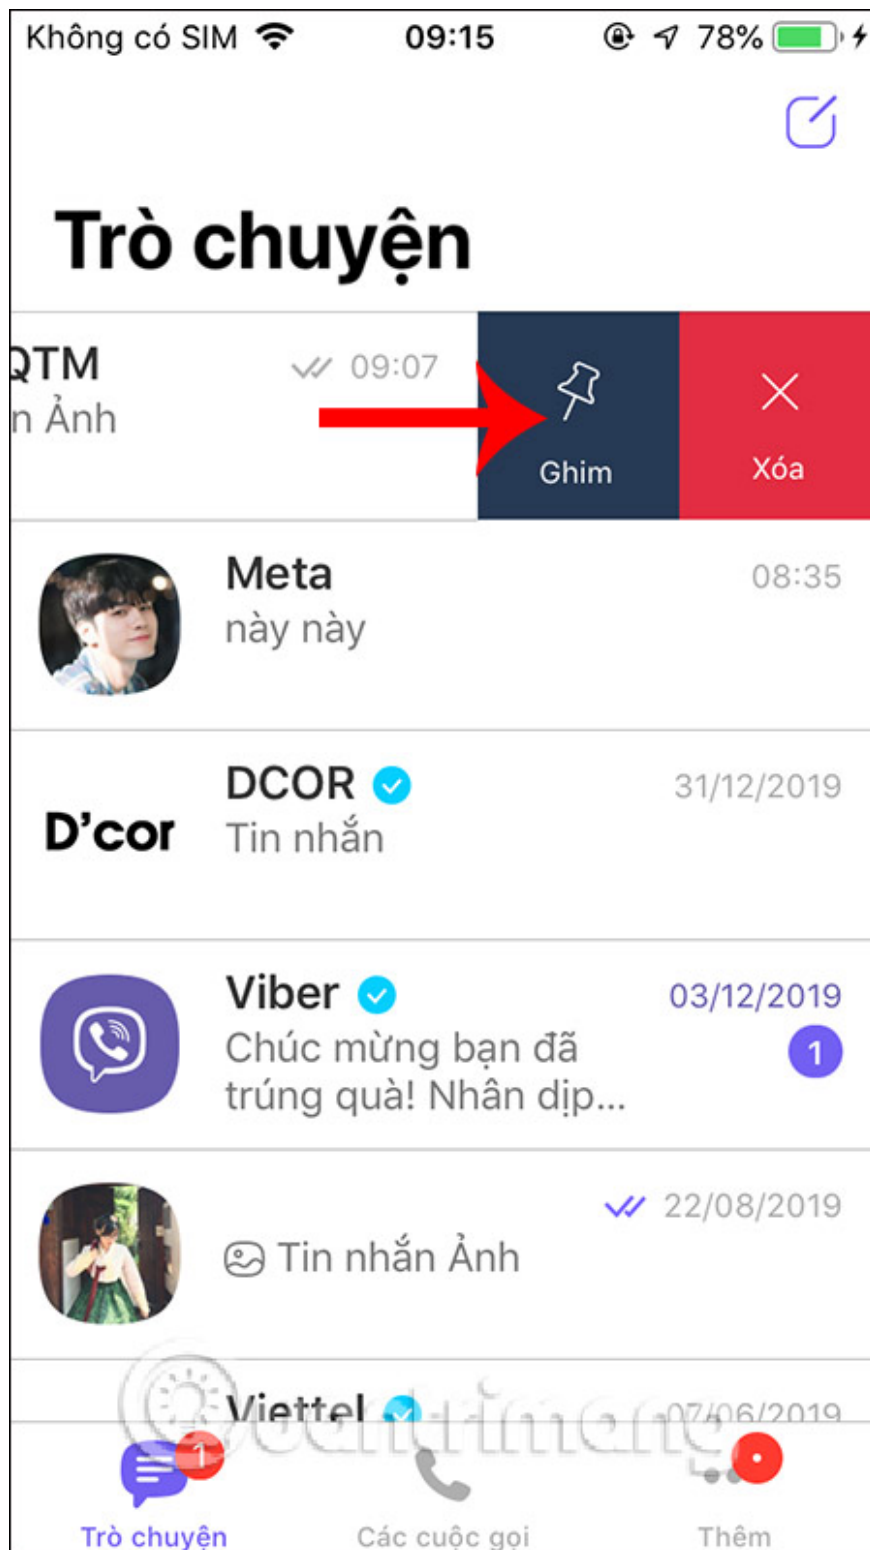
Không có SIM 09:15 78%

Trò chuyện

QTM 09:07
n Ảnh

Ghim

Xóa

Meta 08:35
này này

D'cor
DCOR 31/12/2019
Tin nhắn

Viber 03/12/2019
Chúc mừng bạn đã trúng quà! Nhân dịp...
1

22/08/2019
Tin nhắn Ảnh

Viettel 07/06/2019

quantrimang

1
Trò chuyện

Các cuộc gọi

Thêm